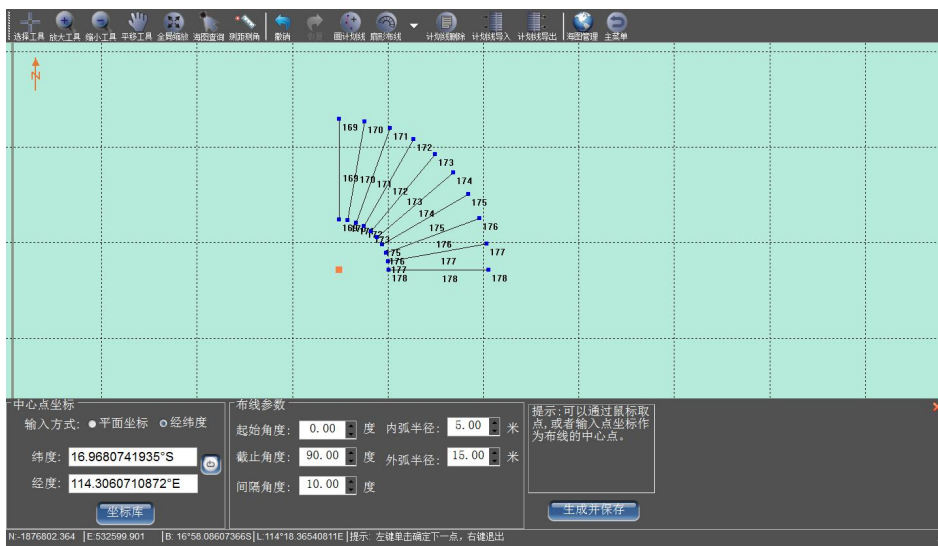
选择工具 放大工具 缩小工具 平移工具 全局缩放 海图查询 测距测角 撤销 重做 画计划线 扇形布线 计划线删除 计划线导入 计划线导出 海图管理 主菜单

N

169 170 171 172 173 174 175 176 177 178

169 170 171 172 173 174 175 176 177 178

169 170 171 172 173 174 175 176 177 178

中心点坐标
输入方式: 平面坐标 经纬度
纬度: 16.9680741935°S
经度: 114.3060710872°E
坐标库

布线参数
起始角度: 0.00 度
截止角度: 90.00 度
间隔角度: 10.00 度
内弧半径: 5.00 米
外弧半径: 15.00 米

提示:可以通过鼠标取点,或者输入点坐标作为布线的中心点。

生成并保存

N:-1876802.364 | E:532599.901 | B: 16°58.08607366S | L:114°18.36540811E | 提示: 左键单击确定下一点，右键退出